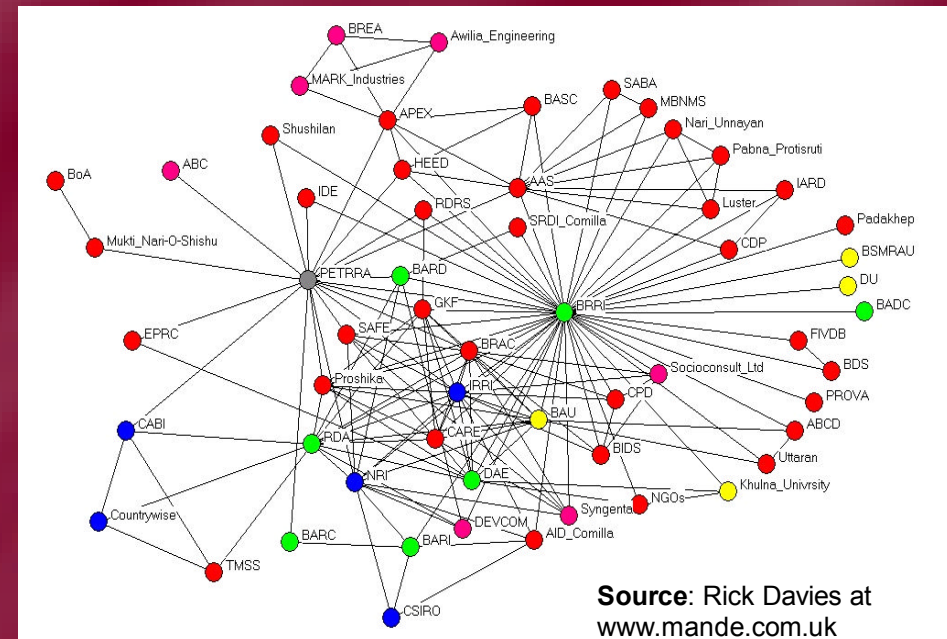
BREA
Awilia_Engineering
MARK_Industries
APEX
BASC
SABA
MBNMS
Nari_Unnayan
Pabna_Protisruti
Shushilan
ABC
BoA
HEED
AAS
IARD
IDE
RDRS
SRDI_Comilla
Luster
CDP
Padakhep
BSMRAU
DU
Mukti_Nari-O-Shishu
PETRRA
BARD
GKF
BRRI
BADC
EPRC
SAFE
BRAC
FIVDB
BDS
Socioconsult_Ltd
PROVA
Proshika
IRRI
CPD
BAU
ABCD
CABI
RDA
CARE
BIDS
Uttaran
DAE
NRI
NGOs
Khulna_Univrsity
Countrywise
Syngenta
DEVCOM
AID_Comilla
BARC
BARI
TMSS
CSIRO

**Source**: Rick Davies at www.mande.com.uk